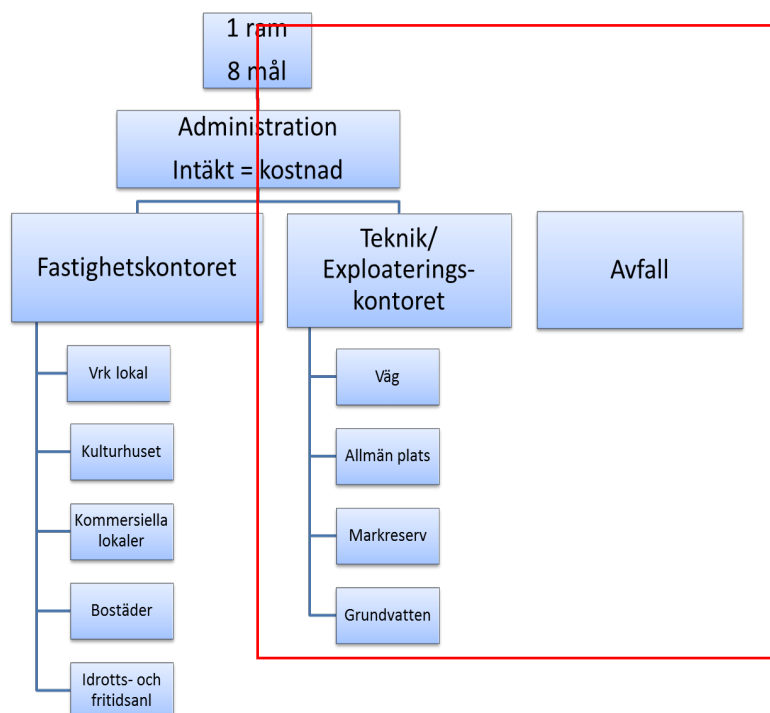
1 ram
8 mål

Administration
Intäkt = kostnad

Fastighetskontoret

Vrk lokal

Kulturhuset

Kommersiella lokaler

Bostäder

Idrotts- och fritidsanl

Teknik/ Exploaterings-kontoret

Väg

Allmän plats

Markreserv

Grundvatten

Avfall